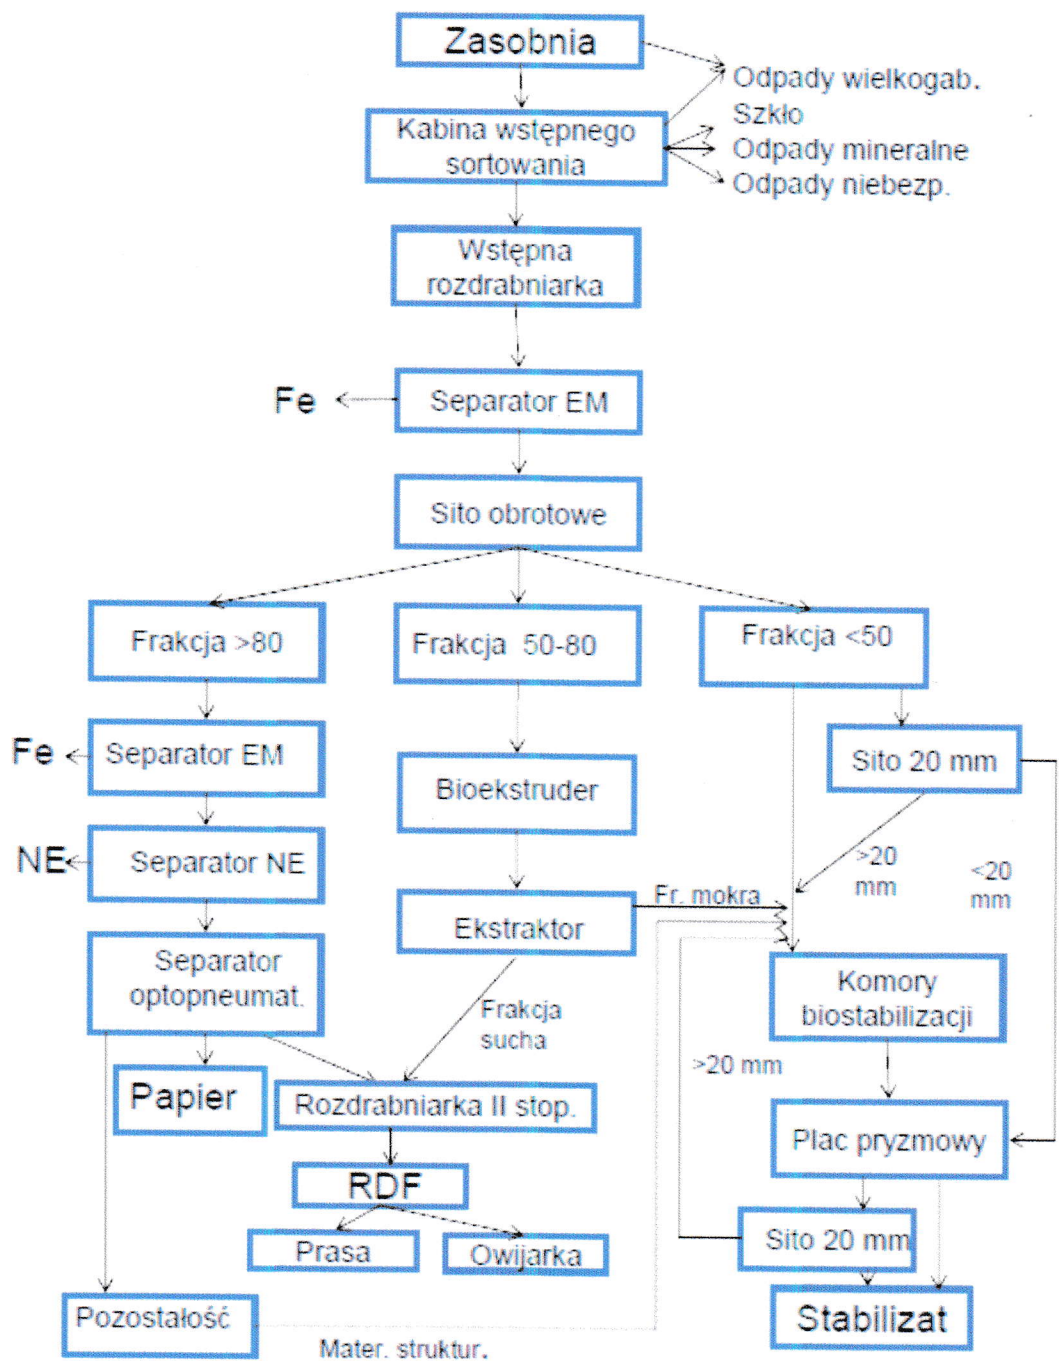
Zasobnia

Odpady wielkogab.
Szkło
Odpady mineralne
Odpady niebezp.

Kabina wstępnego sortowania

Wstępna rozdrabniarka

Fe

Separator EM

Sito obrotowe

Frakcja >80

Frakcja 50-80

Frakcja <50

Fe

Separator EM

Bioekstruder

Sito 20 mm

NE

Separator NE

>20 mm

<20 mm

Fr. mokra

Ekstraktor

Separator optopneumat.

Frakcja sucha

Komory biostabilizacji

>20 mm

Papier

Rozdrabniarka II stop.

Plac pryzmowy

RDF

Prasa

Owijarka

Sito 20 mm

Pozostałość

Stabilizat

Mater. struktur.